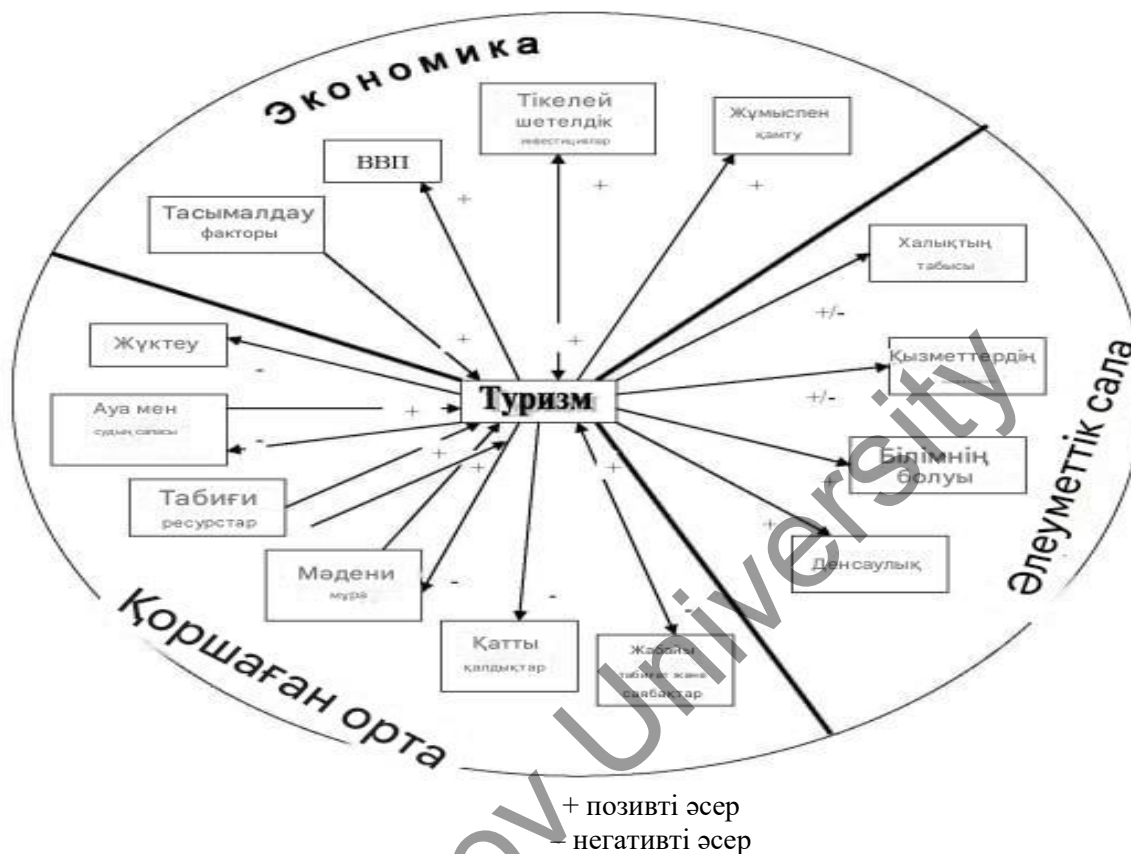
Экономика

Тікелей шетелдік инвестициялар

Жұмыспен қамту

ВВП

Тасымалдау факторы

Халықтың табысы

Жүктеу

Туризм

Қызметтердің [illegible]

Ауа мен судың сапасы

Білімнің болуы

Табиғи ресурстар

Денсаулық

Мәдени мұра

Қатты қалдықтар

Жабайы табиғат және саябақтар

Әлеуметтік сала

Қоршаған орта

+ + + + + + + + + + +

+/- +/-

- - - - - -

+ позивті әсер
– негативті әсер

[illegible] University